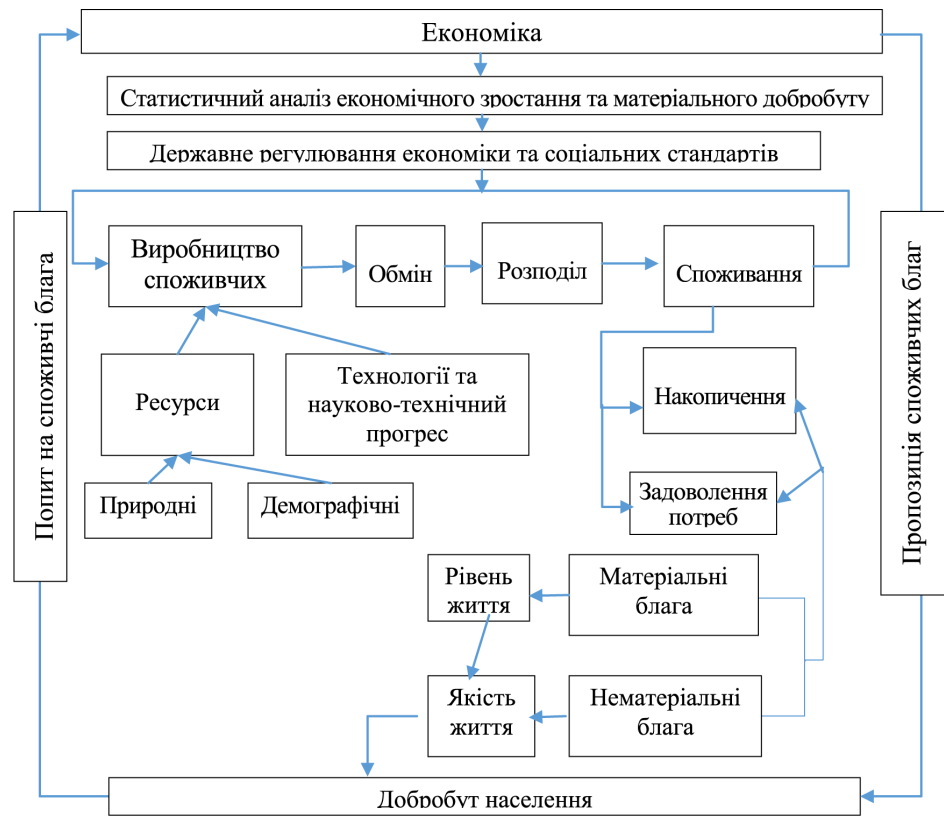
Економіка

Статистичний аналіз економічного зростання та матеріального добробуту

Державне регулювання економіки та соціальних стандартів

Попит на споживчі блага

Пропозиція споживчих благ

Виробництво споживчих

Обмін

Розподіл

Споживання

Ресурси

Технології та науково-технічний прогрес

Накопичення

Природні

Демографічні

Задоволення потреб

Рівень життя

Матеріальні блага

Якість життя

Нематеріальні блага

Добробут населення